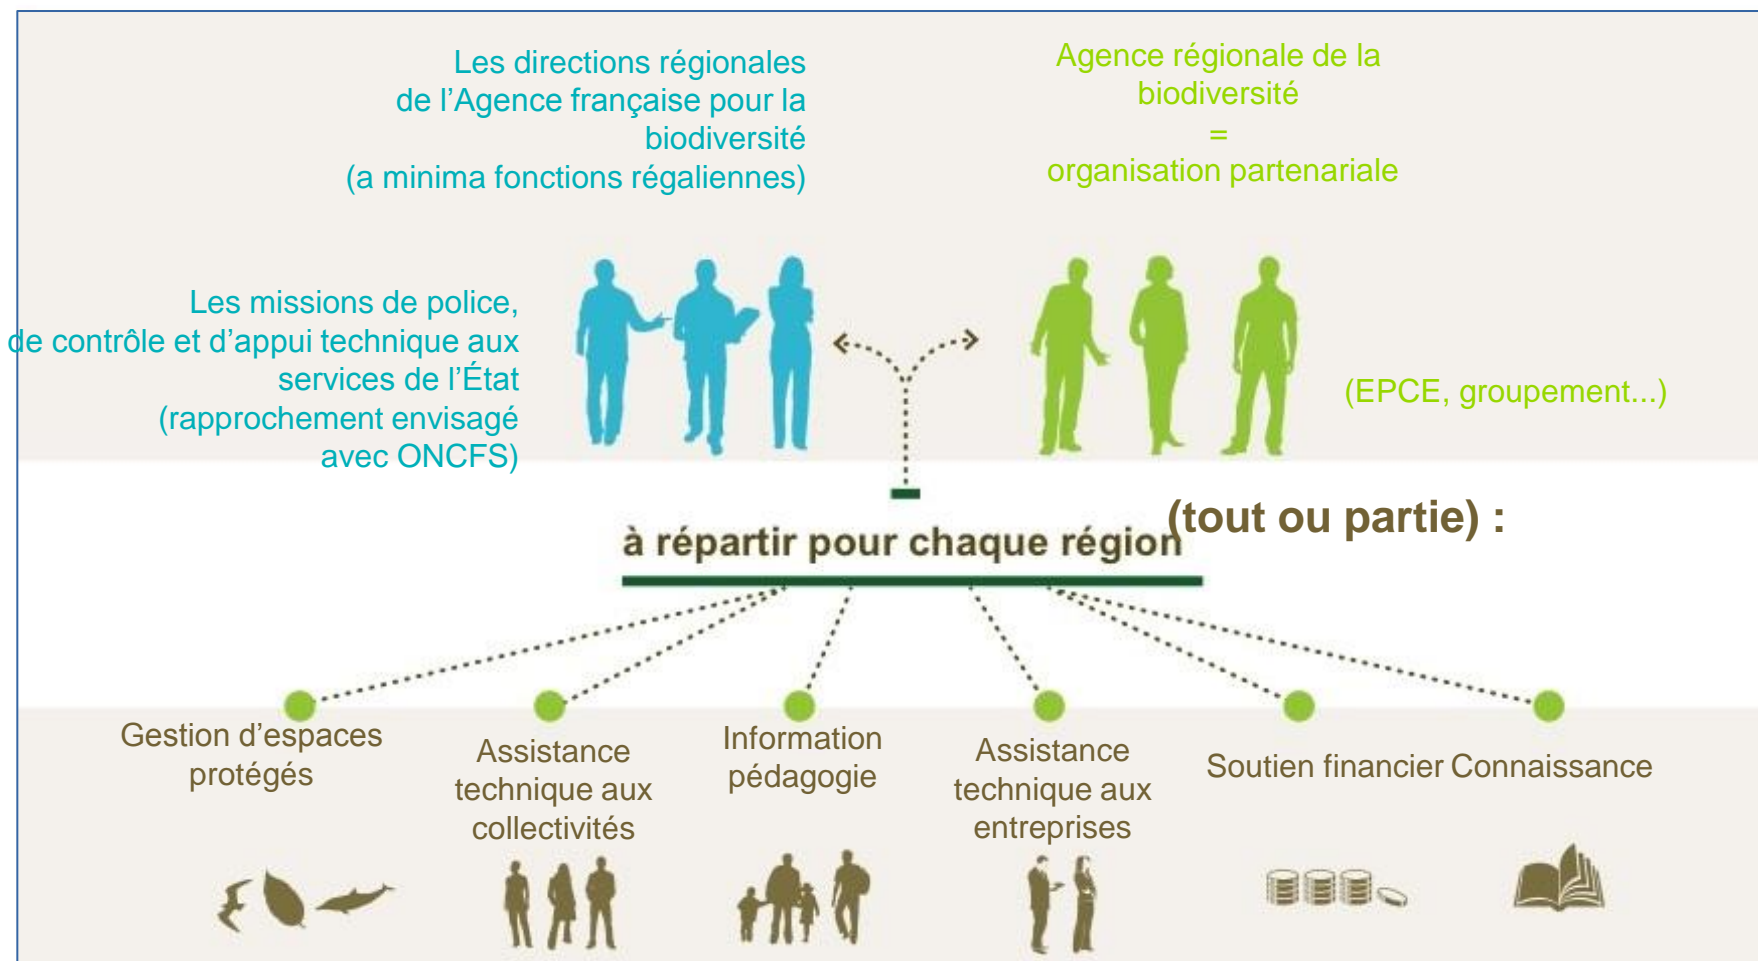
Les directions régionales de l’Agence française pour la biodiversité (a minima fonctions régaliennes)

Agence régionale de la biodiversité = organisation partenariale

Les missions de police, de contrôle et d’appui technique aux services de l’État (rapprochement envisagé avec ONCFS)

(EPCE, groupement...)

à répartir pour chaque région (tout ou partie) :

Gestion d’espaces protégés

Assistance technique aux collectivités

Information pédagogie

Assistance technique aux entreprises

Soutien financier

Connaissance